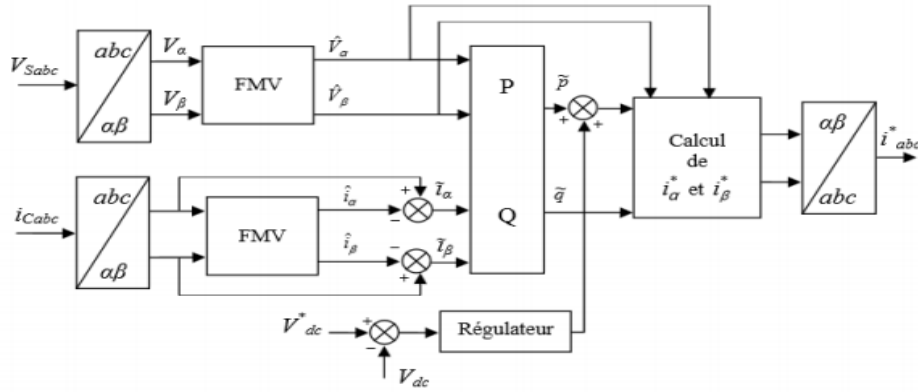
$V_{Sabc}$

$abc$

$\alpha\beta$

$V_\alpha$

$V_\beta$

FMV

$\hat{V}_\alpha$

$\hat{V}_\beta$

P

Q

$\tilde{p}$

$\tilde{q}$

+

+

Calcul de $i_\alpha^*$ et $i_\beta^*$

$\alpha\beta$

$abc$

$i^*_{abc}$

$i_{Cabc}$

$abc$

$\alpha\beta$

FMV

$\hat{i}_\alpha$

$\hat{i}_\beta$

+

−

$\tilde{\imath}_\alpha$

−

+

$\tilde{\imath}_\beta$

$V^*_{dc}$

+

−

$V_{dc}$

Régulateur